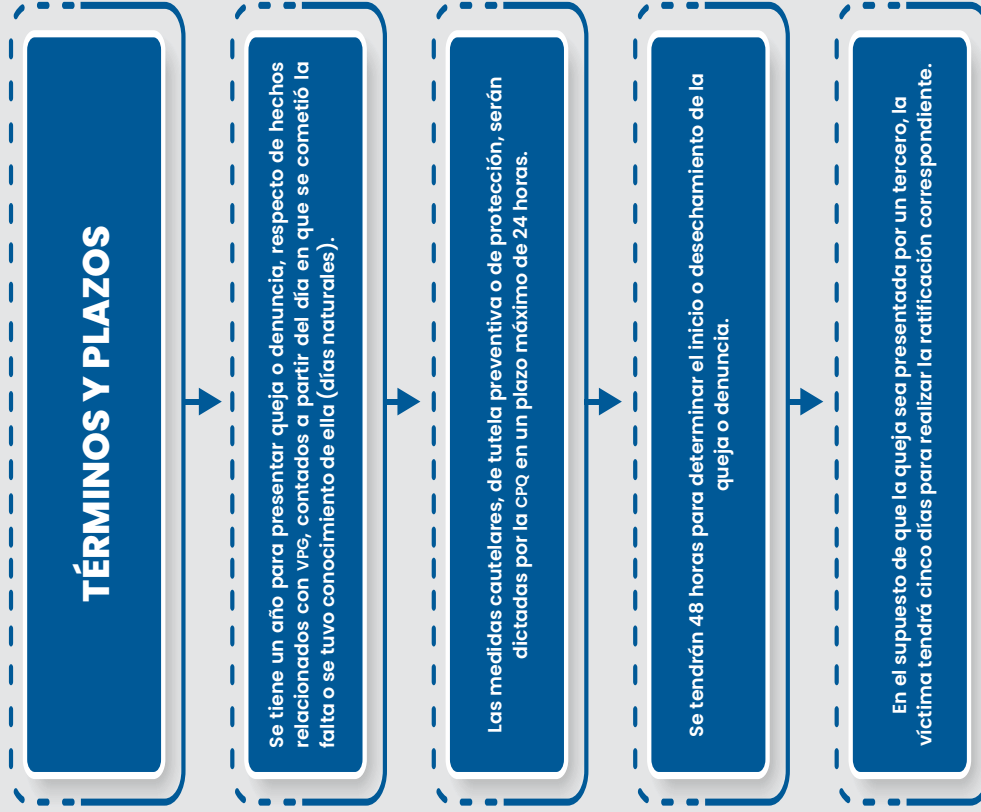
TÉRMINOS Y PLAZOS

Se tiene un año para presentar queja o denuncia, respecto de hechos relacionados con VPG, contados a partir del día en que se cometió la falta o se tuvo conocimiento de ella (días naturales).

Las medidas cautelares, de tutela preventiva o de protección, serán dictadas por la CPQ en un plazo máximo de 24 horas.

Se tendrán 48 horas para determinar el inicio o desechamiento de la queja o denuncia.

En el supuesto de que la queja sea presentada por un tercero, la víctima tendrá cinco días para realizar la ratificación correspondiente.